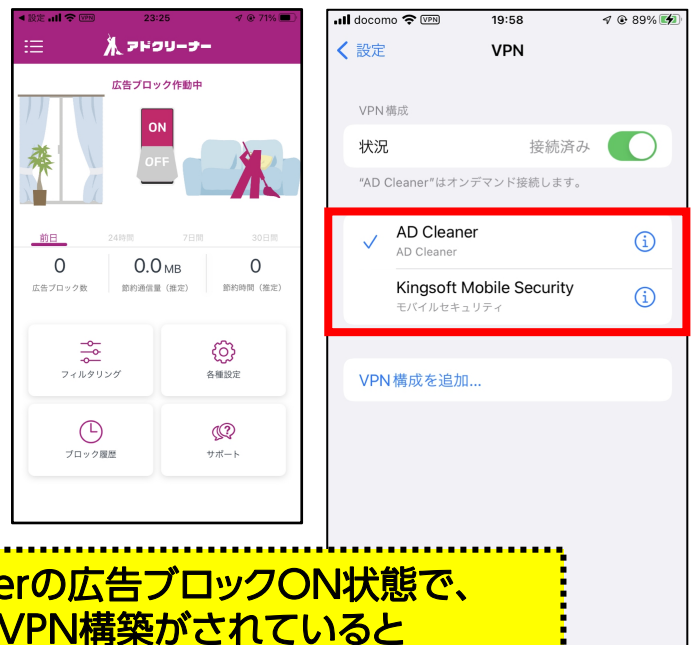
◀ 設定 VPN 23:25 71%

アドクリーナー

広告ブロック作動中

ON

OFF

前日 24時間 7日間 30日間

0
広告ブロック数

0.0 MB
節約通信量（推定）

0
節約時間（推定）

フィルタリング

各種設定

ブロック履歴

サポート

docomo VPN 19:58 89%

< 設定 VPN

VPN 構成

状況 接続済み

“AD Cleaner”はオンデマンド接続します。

AD Cleaner
AD Cleaner

Kingsoft Mobile Security
モバイルセキュリティ

VPN 構成を追加...

erの広告ブロックON状態で、
VPN構築がされていると